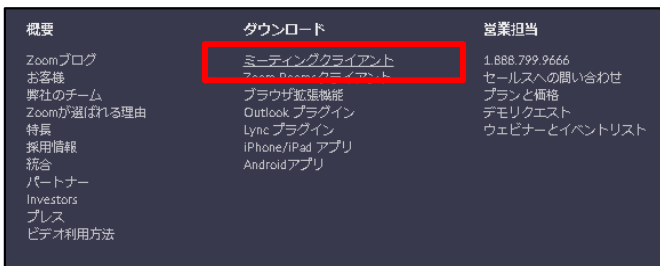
概要

Zoomブログ
お客様
弊社のチーム
Zoomが選ばれる理由
特長
採用情報
統合
パートナー
Investors
プレス
ビデオ利用方法

ダウンロード

ミーティングクライアント
Zoom Roomsクライアント
ブラウザ拡張機能
Outlook プラグイン
Lync プラグイン
iPhone/iPad アプリ
Androidアプリ

営業担当

1.888.799.9666
セールスへの問い合わせ
プランと価格
デモリクエスト
ウェビナーとイベントリスト